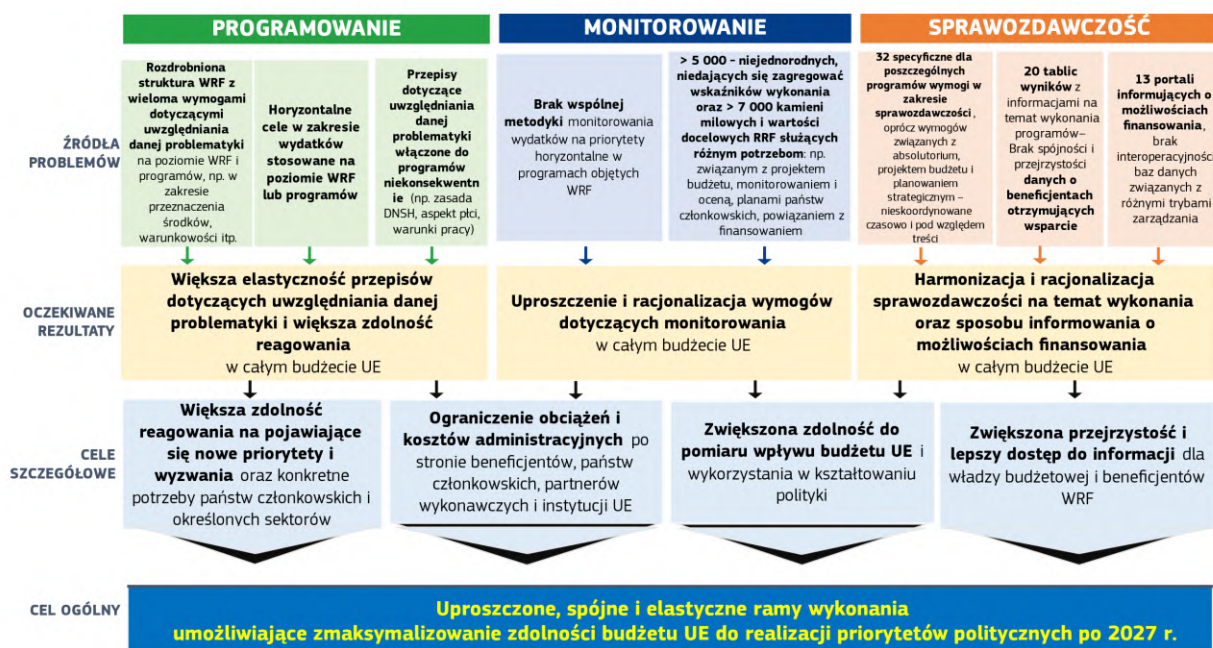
PROGRAMOWANIE

MONITOROWANIE

SPRAWOZDAWCZOŚĆ

ŹRÓDŁA PROBLEMÓW

Rozdrobniona struktura WRF z wieloma wymogami dotyczącymi uwzględniania danej problematyki na poziomie WRF i programów, np. w zakresie przeznaczenia środków, warunkowości itp.

Horyzontalne cele w zakresie wydatków stosowane na poziomie WRF lub programów

Przepisy dotyczące uwzględniania danej problematyki włączone do programów niekonsekwentnie (np. zasada DNSH, aspekt płci, warunki pracy)

Brak wspólnej metodyki monitorowania wydatków na priorytety horyzontalne w programach objętych WRF

> 5 000 - niejednorodnych, niedających się zagregować wskaźników wykonania oraz > 7 000 kamieni milowych i wartości docelowych RRF służących różnym potrzebom: np. związanym z projektem budżetu, monitorowaniem i oceną, planami państw członkowskich, powiązaniem z finansowaniem

32 specyficzne dla poszczególnych programów wymogi w zakresie sprawozdawczości, oprócz wymogów związanych z absolutorium, projektem budżetu i planowaniem strategicznym – nieskoordynowane czasowo i pod względem treści

20 tablic wyników z informacjami na temat wykonania programów– Brak spójności i przejrzystości danych o beneficjentach otrzymujących wsparcie

13 portali informujących o możliwościach finansowania, brak interoperacyjności baz danych związanych z różnymi trybami zarządzania

OCZEKIWANE REZULTATY

Większa elastyczność przepisów dotyczących uwzględniania danej problematyki i większa zdolność reagowania w całym budżecie UE

Uproszczenie i racjonalizacja wymogów dotyczących monitorowania w całym budżecie UE

Harmonizacja i racjonalizacja sprawozdawczości na temat wykonania oraz sposobu informowania o możliwościach finansowania w całym budżecie UE

CELE SZCZEGÓŁOWE

Większa zdolność reagowania na pojawiające się nowe priorytety i wyzwania oraz konkretne potrzeby państw członkowskich i określonych sektorów

Ograniczenie obciążeń i kosztów administracyjnych po stronie beneficjentów, państw członkowskich, partnerów wykonawczych i instytucji UE

Zwiększona zdolność do pomiaru wpływu budżetu UE i wykorzystania w kształtowaniu polityki

Zwiększona przejrzystość i lepszy dostęp do informacji dla władzy budżetowej i beneficjentów WRF

CEL OGÓLNY

Uproszczone, spójne i elastyczne ramy wykonania umożliwiające zmaksymalizowanie zdolności budżetu UE do realizacji priorytetów politycznych po 2027 r.